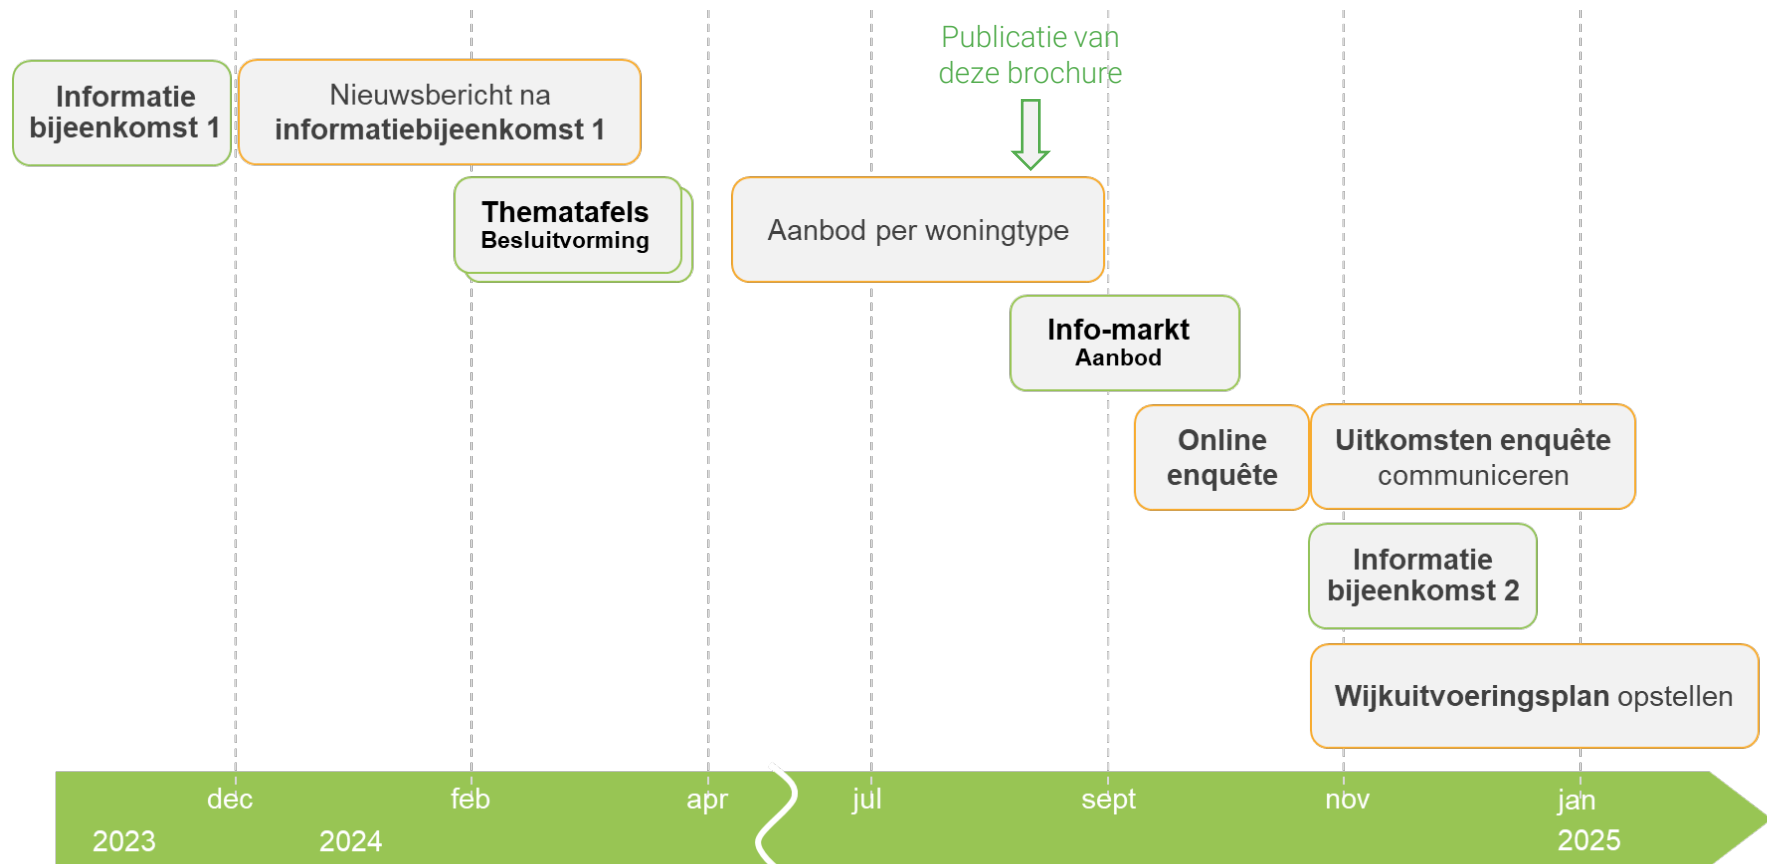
Publicatie van deze brochure

Informatie bijeenkomst 1

Nieuwsbericht na informatiebijeenkomst 1

Thematafels
Besluitvorming

Aanbod per woningtype

Info-markt
Aanbod

Online enquête

Uitkomsten enquête communiceren

Informatie bijeenkomst 2

Wijkuitvoeringsplan opstellen

dec
feb
apr
jul
sept
nov
jan

2023
2024
2025